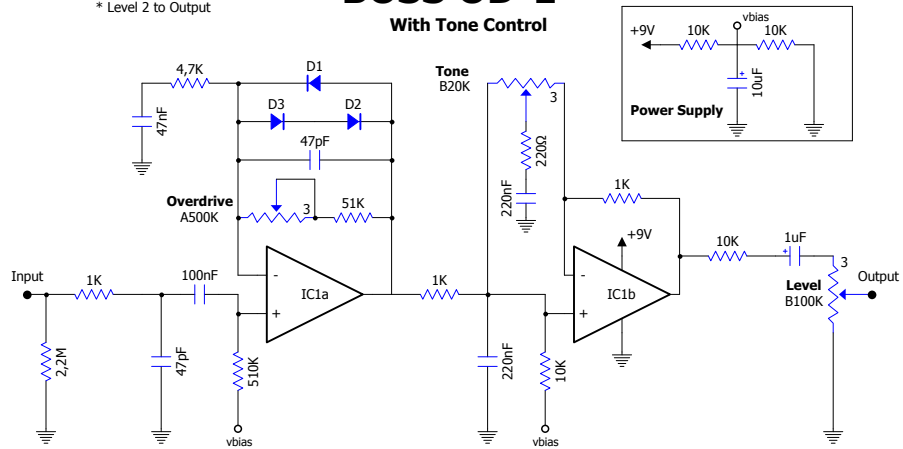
* Level 2 to Output

BOSS OD-1

With Tone Control

+9V
10K
vbias
10K
+
10uF
Power Supply

4,7K
D1
47nF
D3
D2
47pF
Overdrive
A500K
3
51K

Tone
B20K
3
220Ω
220nF

1K
+9V

Input
1K
100nF
2,2M
47pF
510K
vbias
-
+
IC1a
1K
220nF
10K
vbias
-
+
IC1b
10K
1uF
+
3
Level
B100K
Output